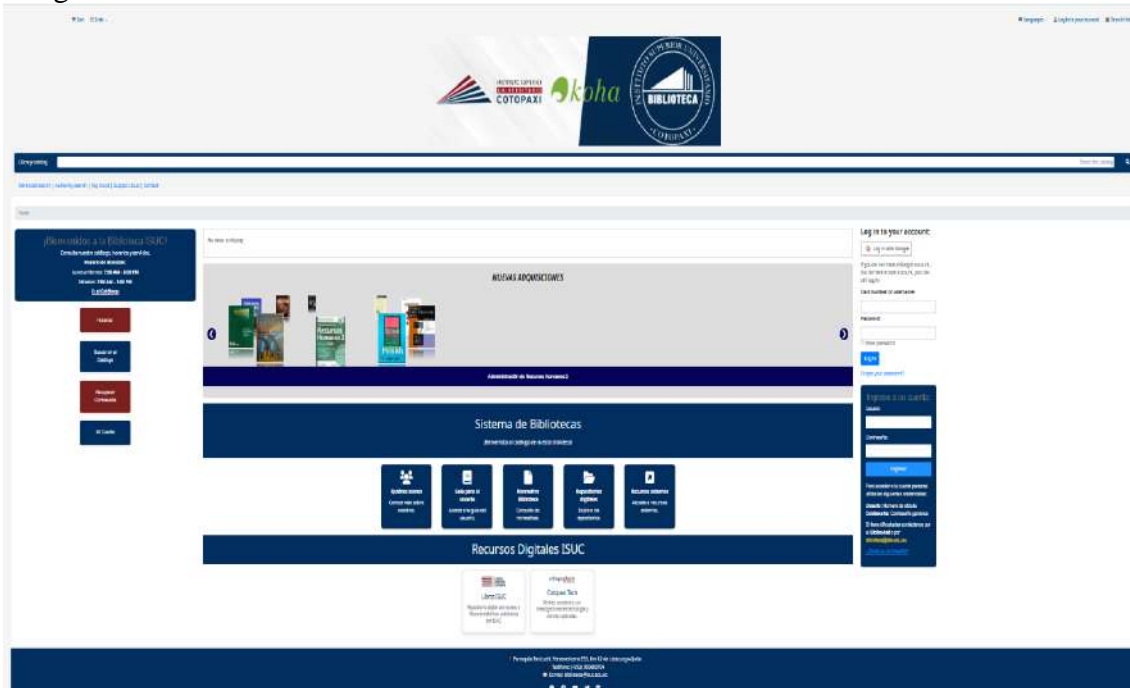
INSTITUTO SUPERIOR UNIVERSITARIO COTOPAXI koha

BIBLIOTECA

INSTITUTO SUPERIOR UNIVERSITARIO COTOPAXI

Log in to your account:

¡Bienvenidos a la Biblioteca ISUC!

NUEVAS ADQUISICIONES

Recursos Humanos

Administración de Recursos Humanos 2

Sistema de Bibliotecas

Recursos Digitales ISUC

Libros ISUC

Cotopaxi Tech

Ingrese a su cuenta

Ingresar